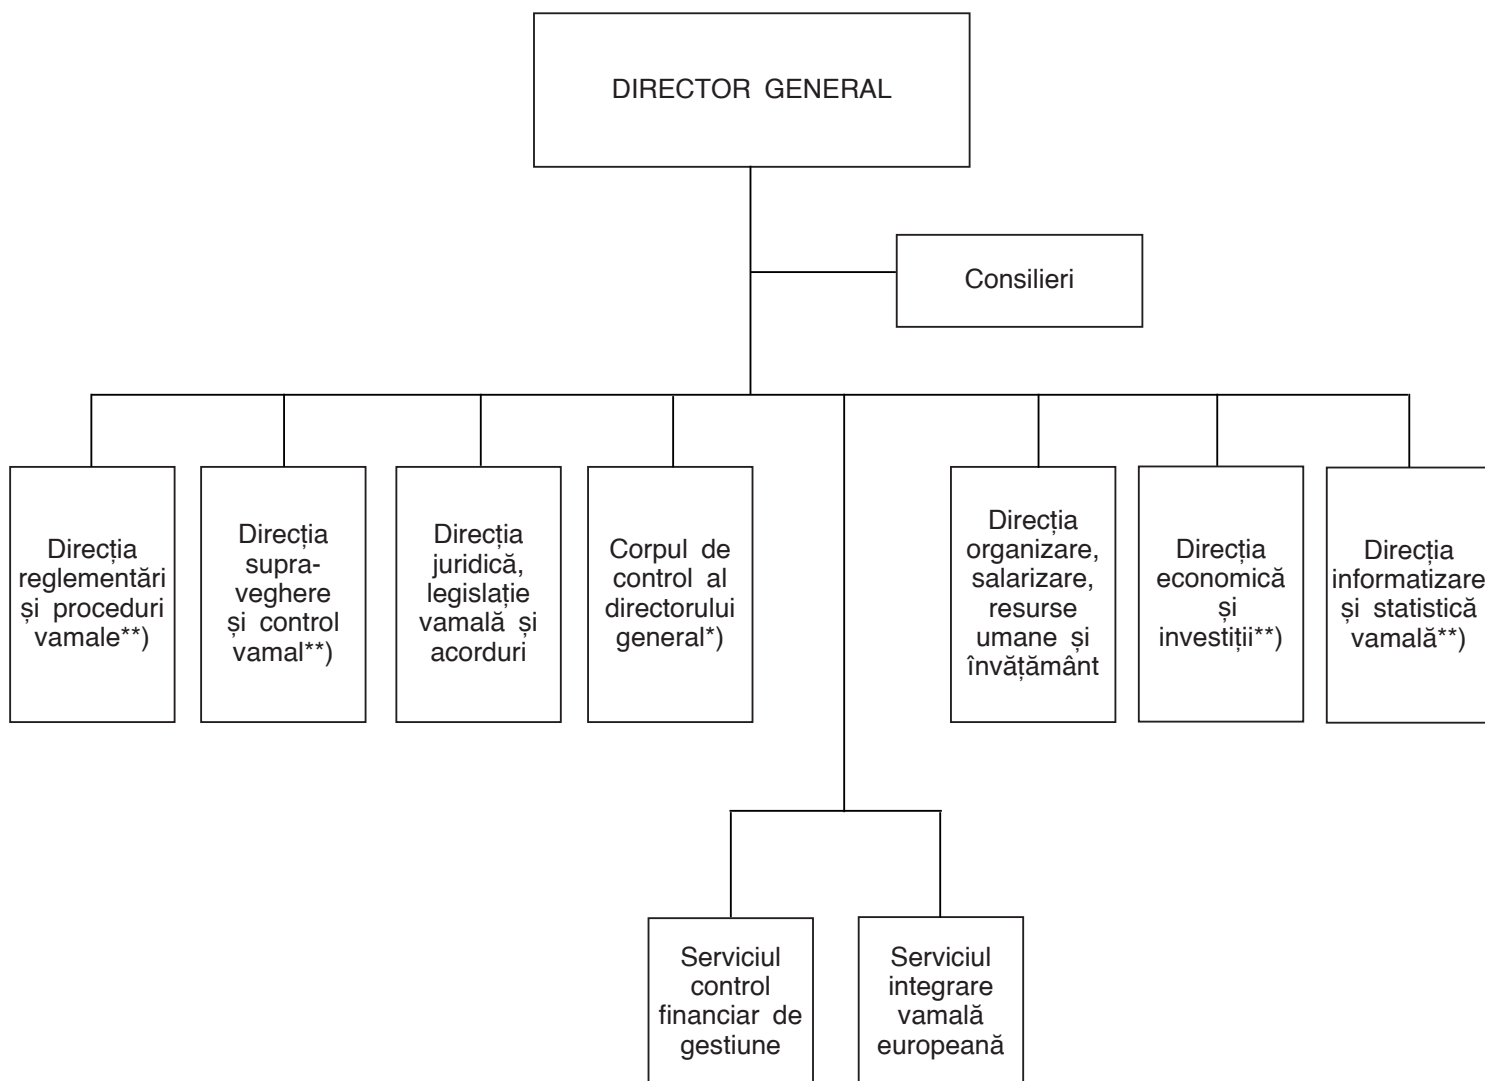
DIRECTOR GENERAL

Consilieri

Direcția reglementări și proceduri vamale**)

Direcția supraveghere și control vamal**)

Direcția juridică, legislație vamală și acorduri

Corpul de control al directorului general*)

Direcția organizare, salarizare, resurse umane și învățământ

Direcția economică și investiții**)

Direcția informatizare și statistică vamală**)

Serviciul control financiar de gestiune

Serviciul integrare vamală europeană